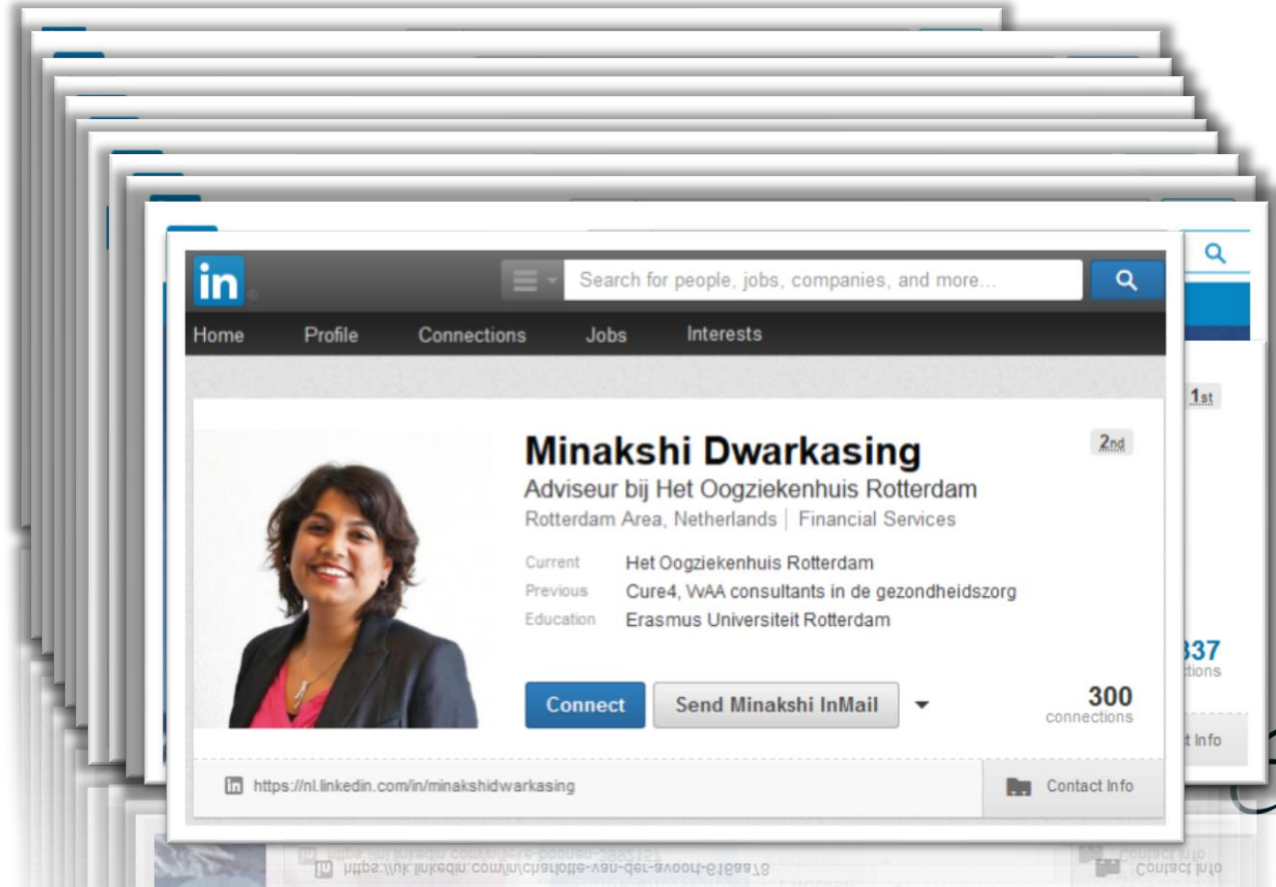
in

Search for people, jobs, companies, and more...

Home Profile Connections Jobs Interests

Minakshi Dwarkasing

2nd

Adviseur bij Het Oogziekenhuis Rotterdam

Rotterdam Area, Netherlands | Financial Services

Current Het Oogziekenhuis Rotterdam

Previous Cure4, VvAA consultants in de gezondheidszorg

Education Erasmus Universiteit Rotterdam

Connect

Send Minakshi InMail

300 connections

https://nl.linkedin.com/in/minakshidwarkasing

Contact Info

1st

337

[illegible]tions

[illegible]t Info